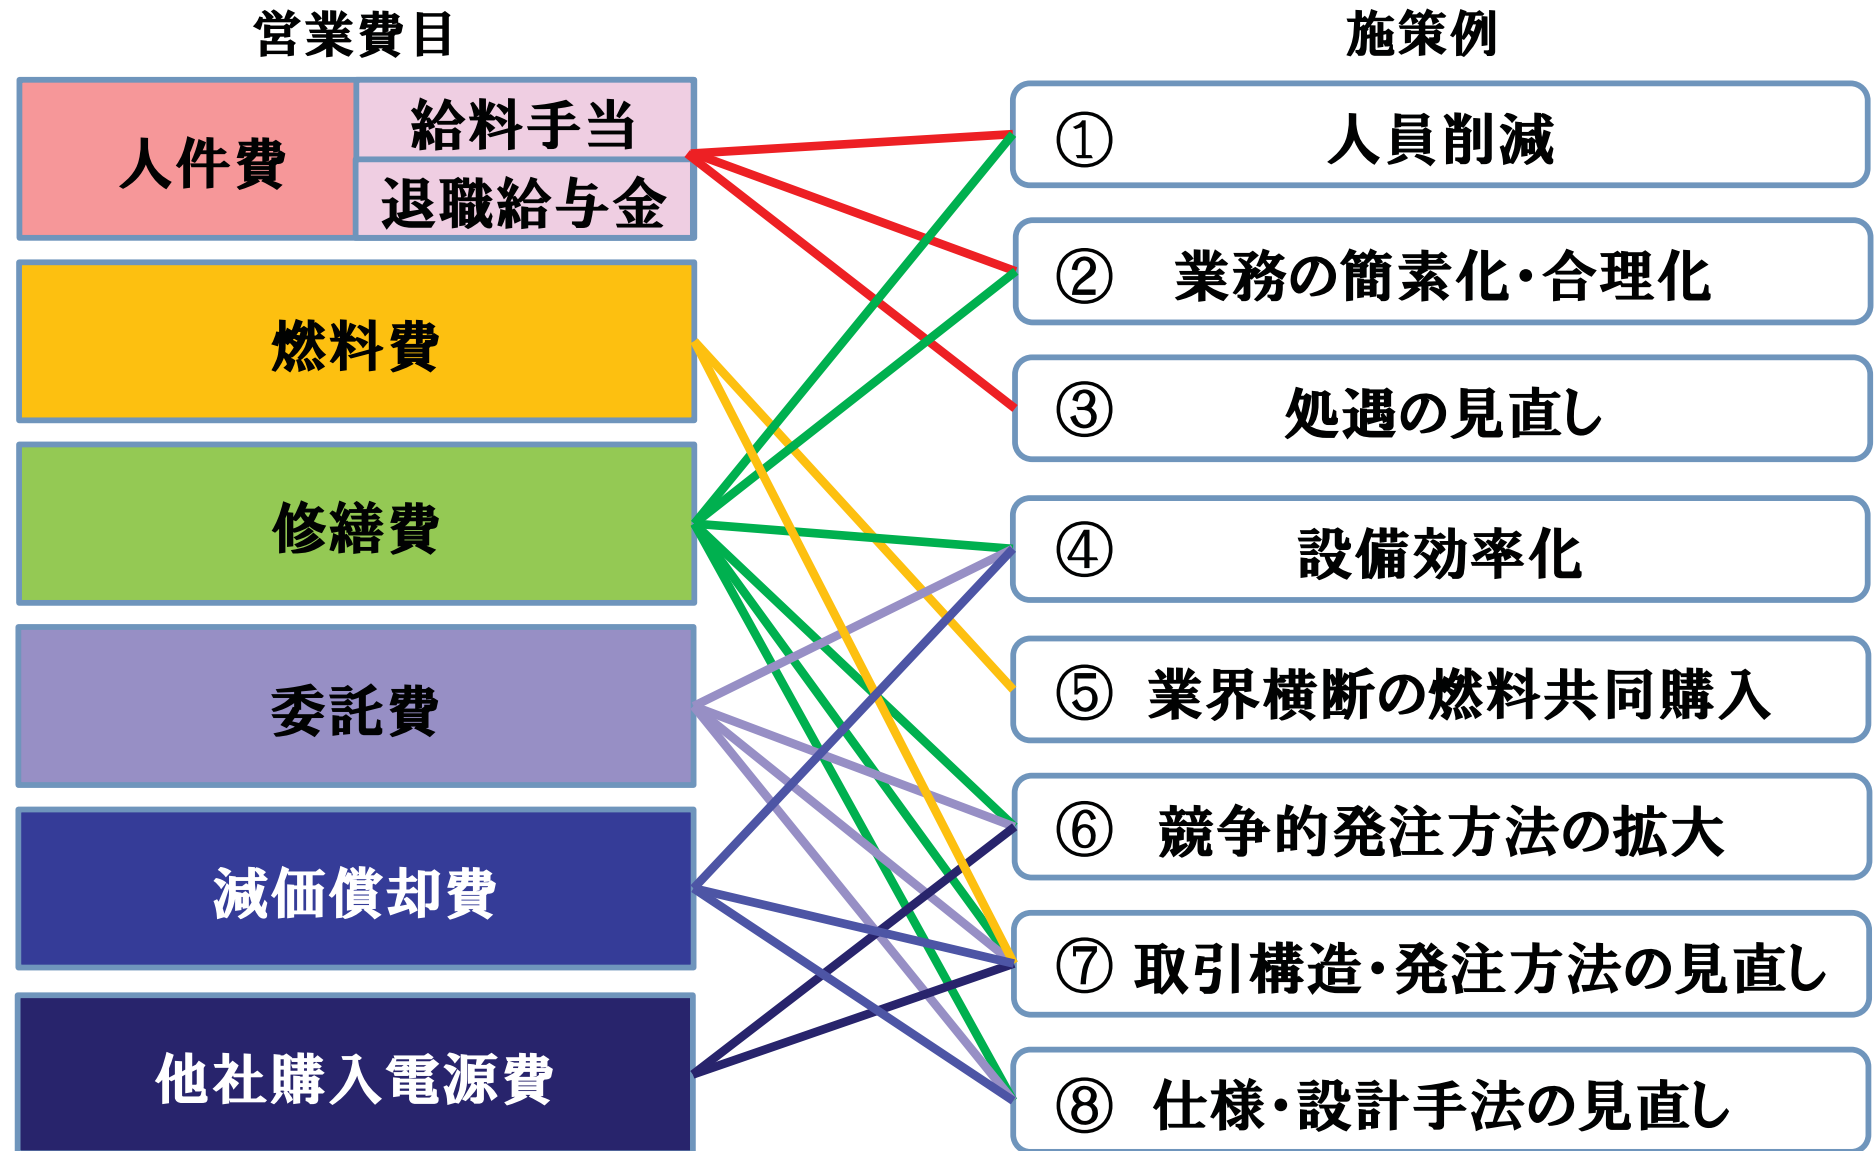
営業費目

| 人件費 | 給料手当 |
|---|---|
| | 退職給与金 |

燃料費

修繕費

委託費

減価償却費

他社購入電源費

施策例

① 人員削減

② 業務の簡素化・合理化

③ 処遇の見直し

④ 設備効率化

⑤ 業界横断の燃料共同購入

⑥ 競争的発注方法の拡大

⑦ 取引構造・発注方法の見直し

⑧ 仕様・設計手法の見直し